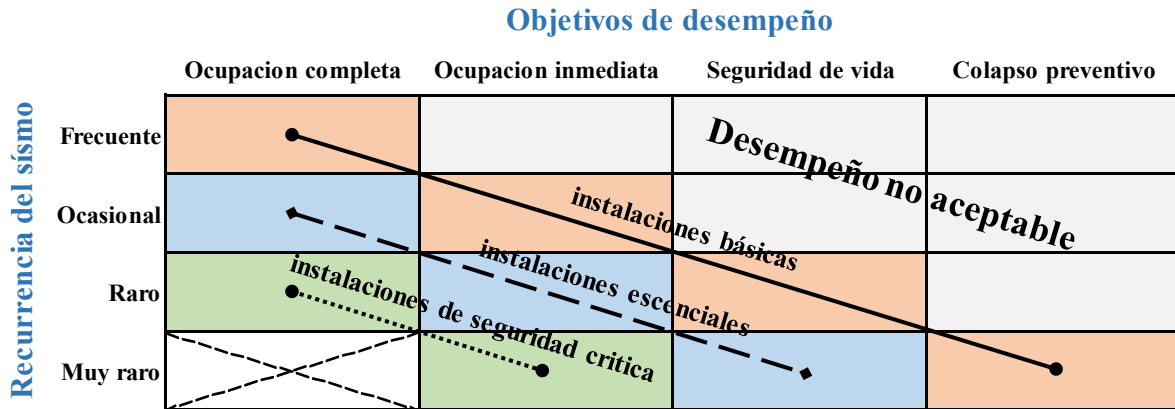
Objetivos de desempeño

Recurrencia del sísmo

| | Ocupacion completa | Ocupacion inmediata | Seguridad de vida | Colapso preventivo |
|---|---|---|---|---|
| Frecuente | | | | |
| Ocasional | | | | |
| Raro | | | | |
| Muy raro | | | | |

Desempeño no aceptable

instalaciones básicas

instalaciones escenciales

instalaciones de seguridad critica